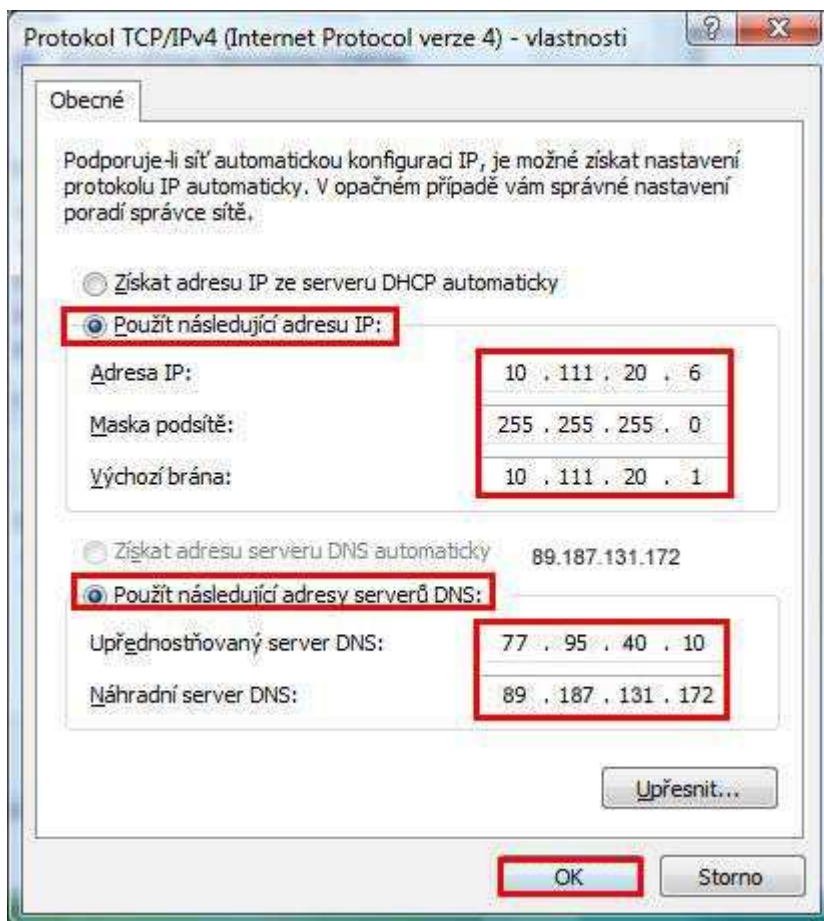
Protokol TCP/IPv4 (Internet Protocol verze 4) - vlastnosti

Obecné

Podporuje-li síť automatickou konfiguraci IP, je možné získat nastavení protokolu IP automaticky. V opačném případě vám správné nastavení poradí správce sítě.

Získat adresu IP ze serveru DHCP automaticky

Použít následující adresu IP:

Adresa IP: 10 . 111 . 20 . 6

Maska podsítě: 255 . 255 . 255 . 0

Výchozí brána: 10 . 111 . 20 . 1

Získat adresu serveru DNS automaticky

89.187.131.172

Použít následující adresy serverů DNS:

Upřednostňovaný server DNS: 77 . 95 . 40 . 10

Náhradní server DNS: 89 . 187 . 131 . 172

Upřesnit...

OK

Storno